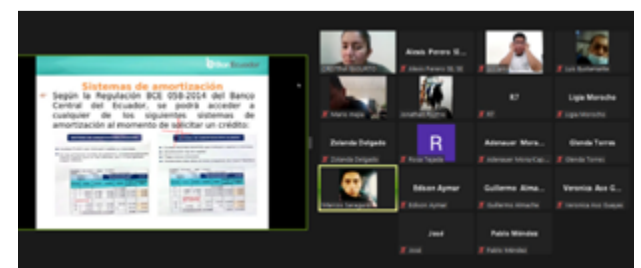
Sistemas de amortización

Según la Regulación BCE 058-2014 del Banco Central del Ecuador, se podrá acceder a cualquier de los siguientes sistemas de amortización al momento de solicitar un crédito:

Alexis Farero S...

R7

Ligia Morocho

Zolanda Delgado

R

Adenauer Mora...

Glenda Torres

Edison Aymar

Guillermo Alma...

Veronica Aus G...

José

Pablo Méndez